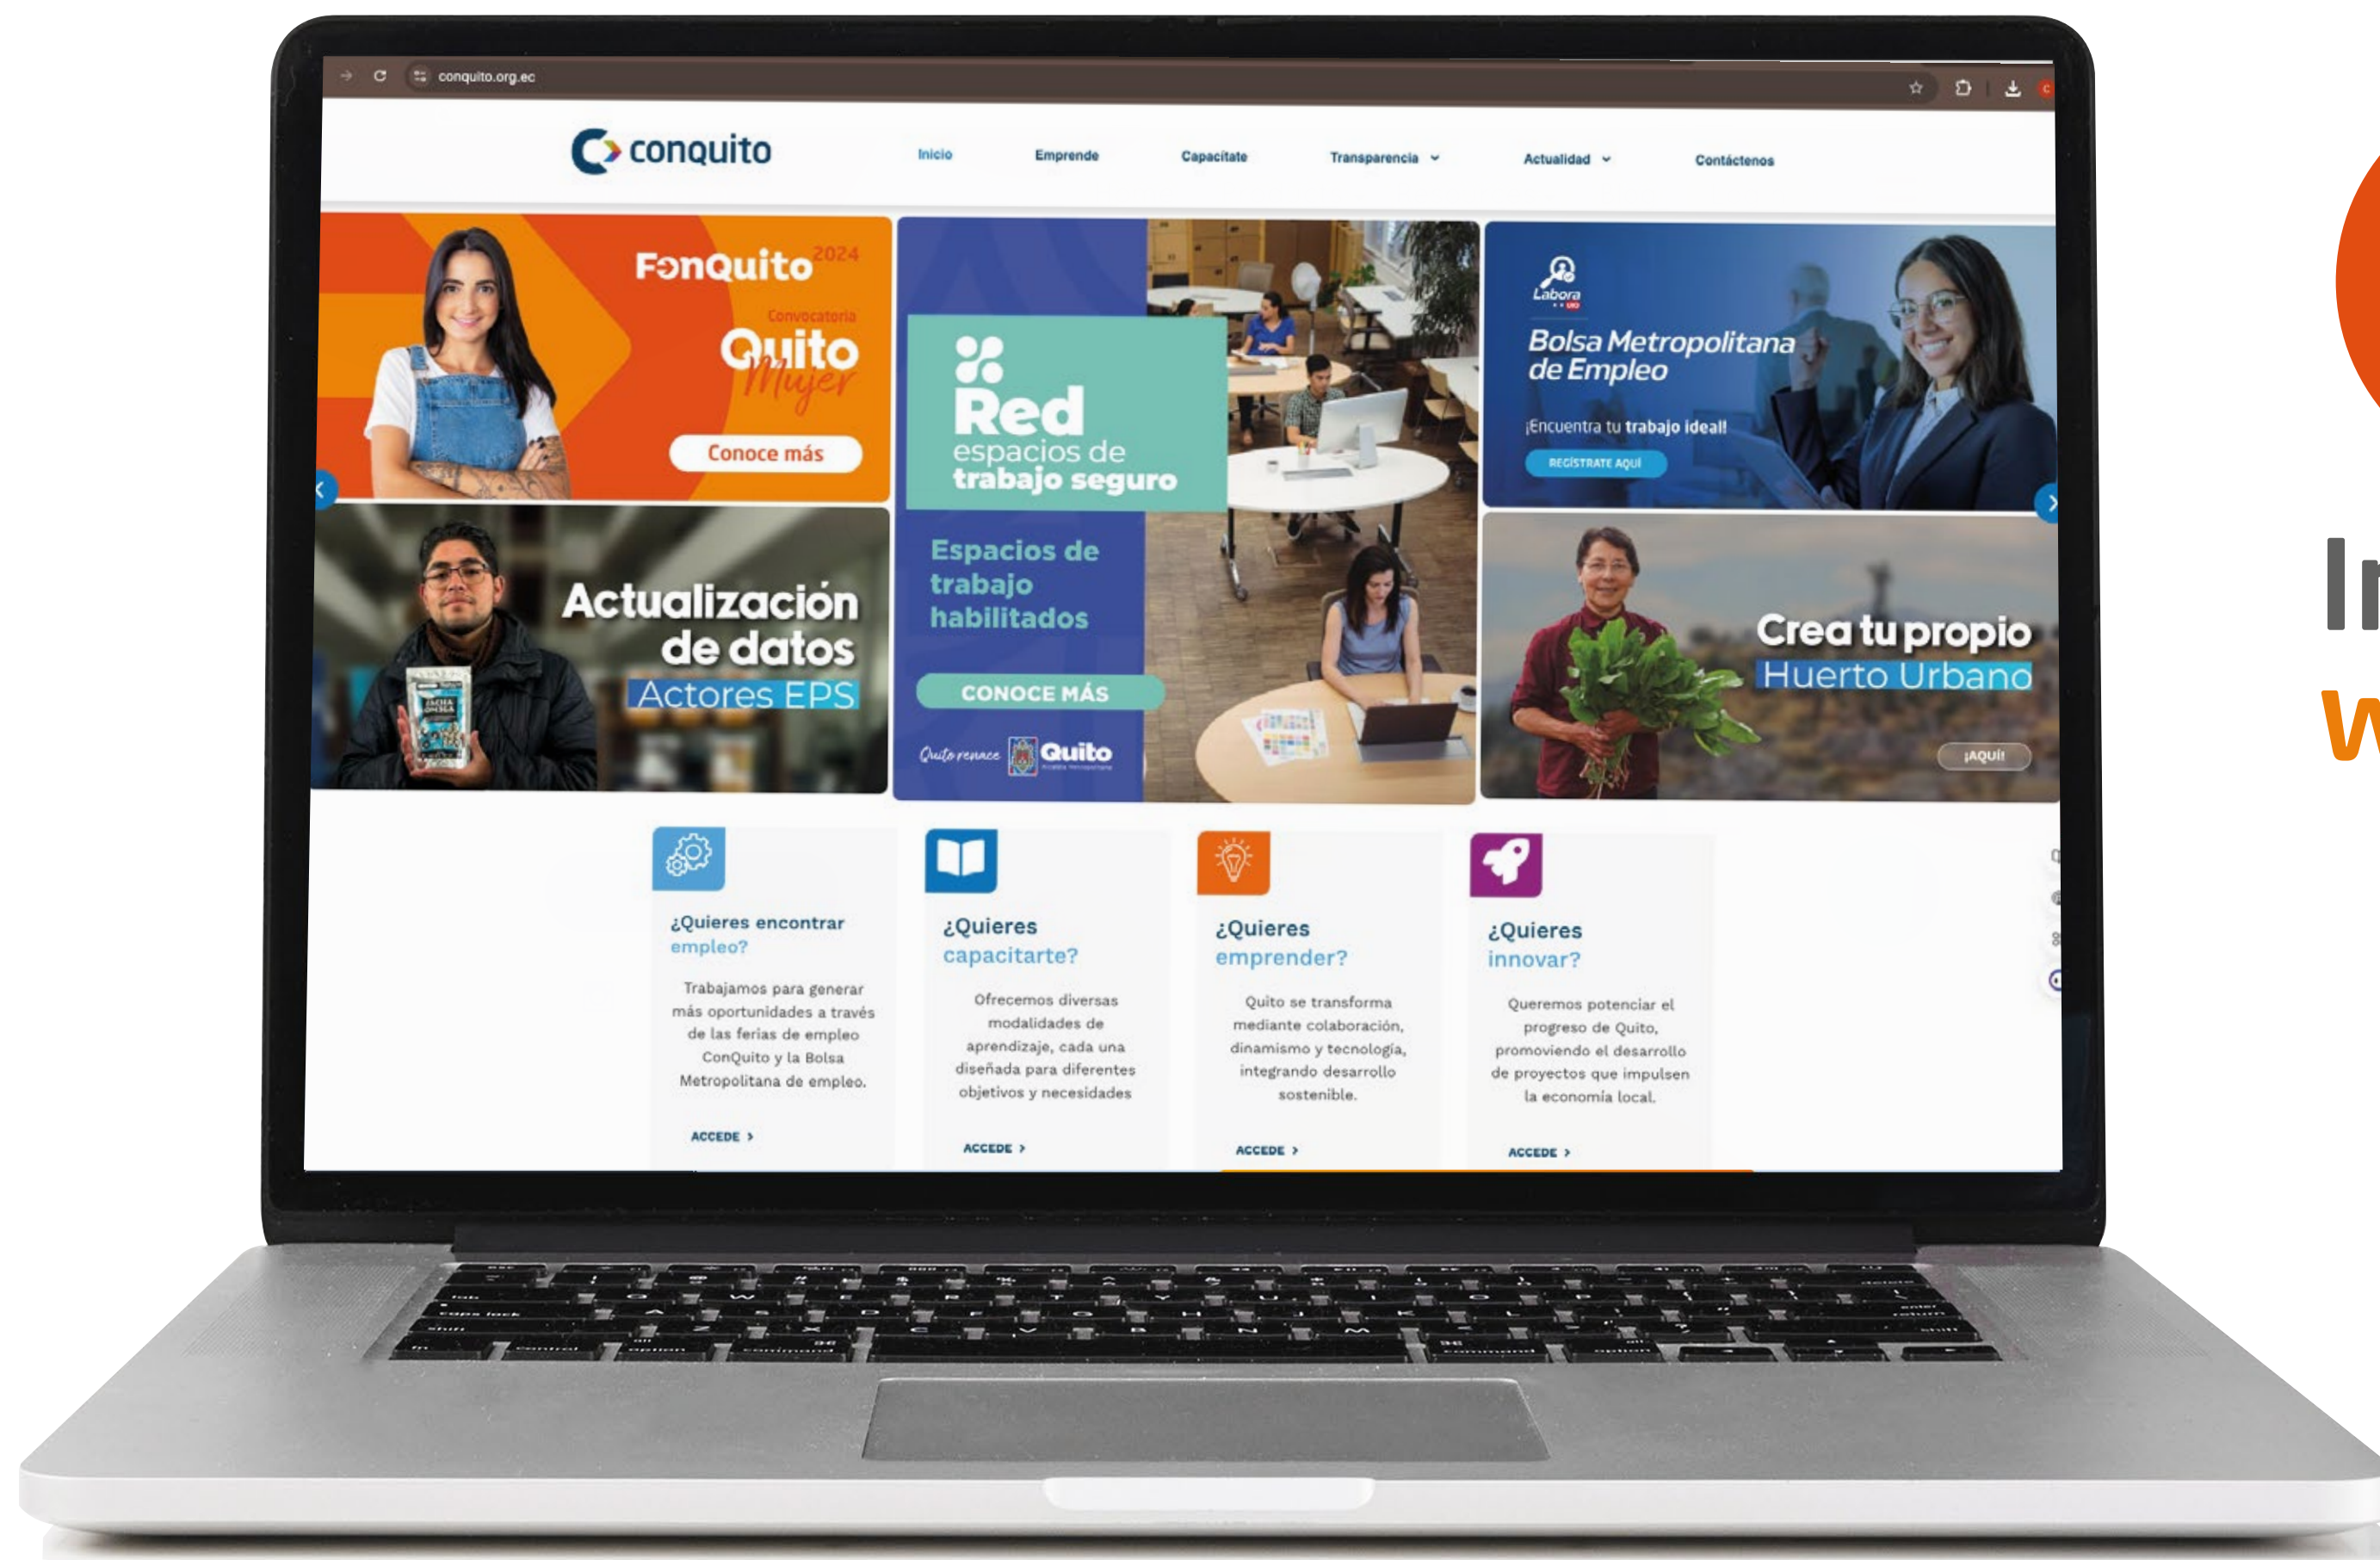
conquito.org.ec

conquito

Inicio Emprende Capacítate Transparencia Actualidad Contáctenos

FonQuito 2024
Convocatoria
Quito Mujer
Conoce más

Red
espacios de trabajo seguro
Espacios de trabajo habilitados
CONOCE MÁS
Quito renace Quito

Labora
Bolsa Metropolitana de Empleo
¡Encuentra tu trabajo ideal!
REGÍSTRATE AQUÍ

Actualización de datos
Actores EPS

Crea tu propio
Huerto Urbano
¡AQUÍ!

¿Quieres encontrar empleo?
Trabajamos para generar más oportunidades a través de las ferias de empleo ConQuito y la Bolsa Metropolitana de empleo.
ACCEDE

¿Quieres capacitarte?
Ofrecemos diversas modalidades de aprendizaje, cada una diseñada para diferentes objetivos y necesidades
ACCEDE

¿Quieres emprender?
Quito se transforma mediante colaboración, dinamismo y tecnología, integrando desarrollo sostenible.
ACCEDE

¿Quieres innovar?
Queremos potenciar el progreso de Quito, promoviendo el desarrollo de proyectos que impulsen la economía local.
ACCEDE

In
W